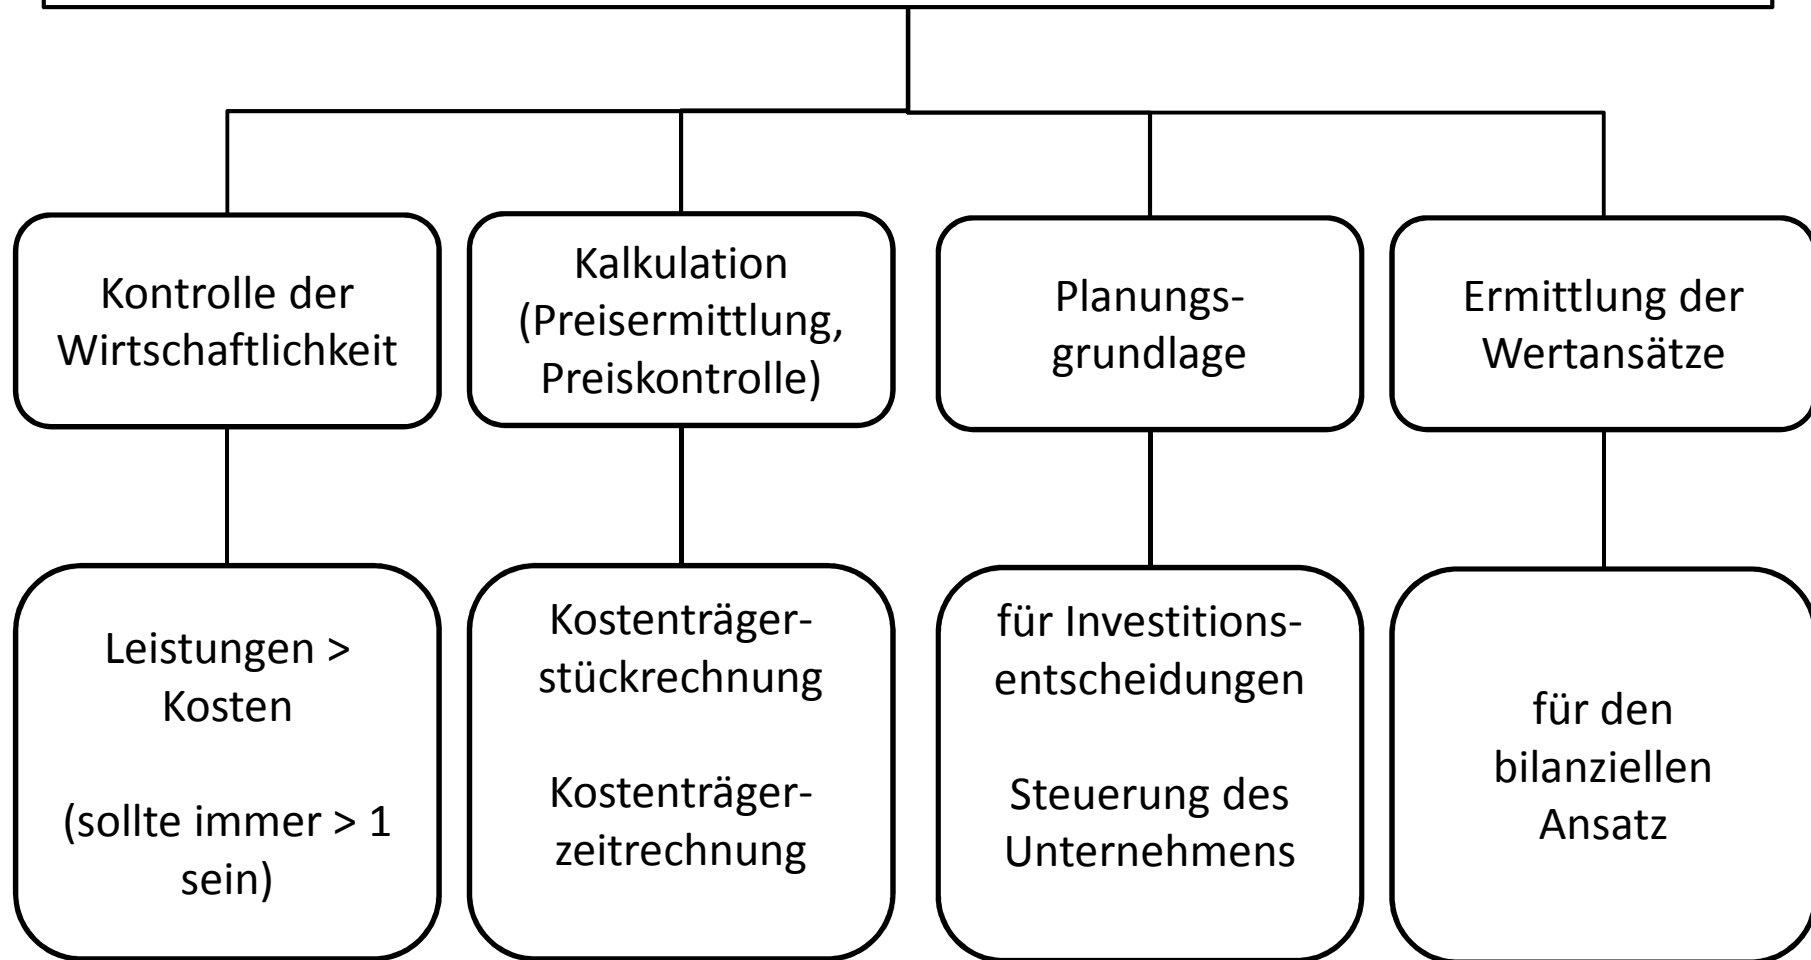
Kontrolle der Wirtschaftlichkeit

Kalkulation (Preisermittlung, Preiskontrolle)

Planungsgrundlage

Ermittlung der Wertansätze

Leistungen > Kosten

(sollte immer > 1 sein)

Kostenträgerstückrechnung

Kostenträgerzeitrechnung

für Investitionsentscheidungen

Steuerung des Unternehmens

für den bilanziellen Ansatz